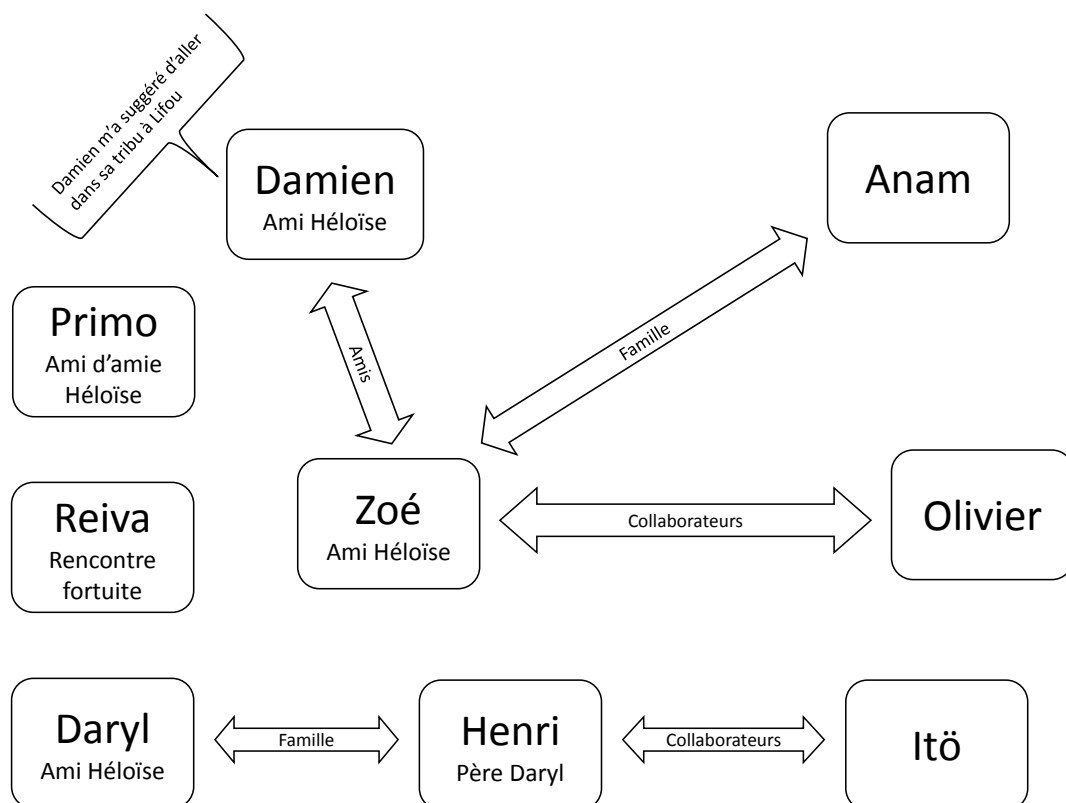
Damien m'a suggéré d'aller dans sa tribu à Lifou

Damien
Ami Héloïse

Anam

Primo
Ami d'amie Héloïse

Amis

Famille

Reiva
Rencontre fortuite

Zoé
Ami Héloïse

Collaborateurs

Olivier

Daryl
Ami Héloïse

Famille

Henri
Père Daryl

Collaborateurs

Itö